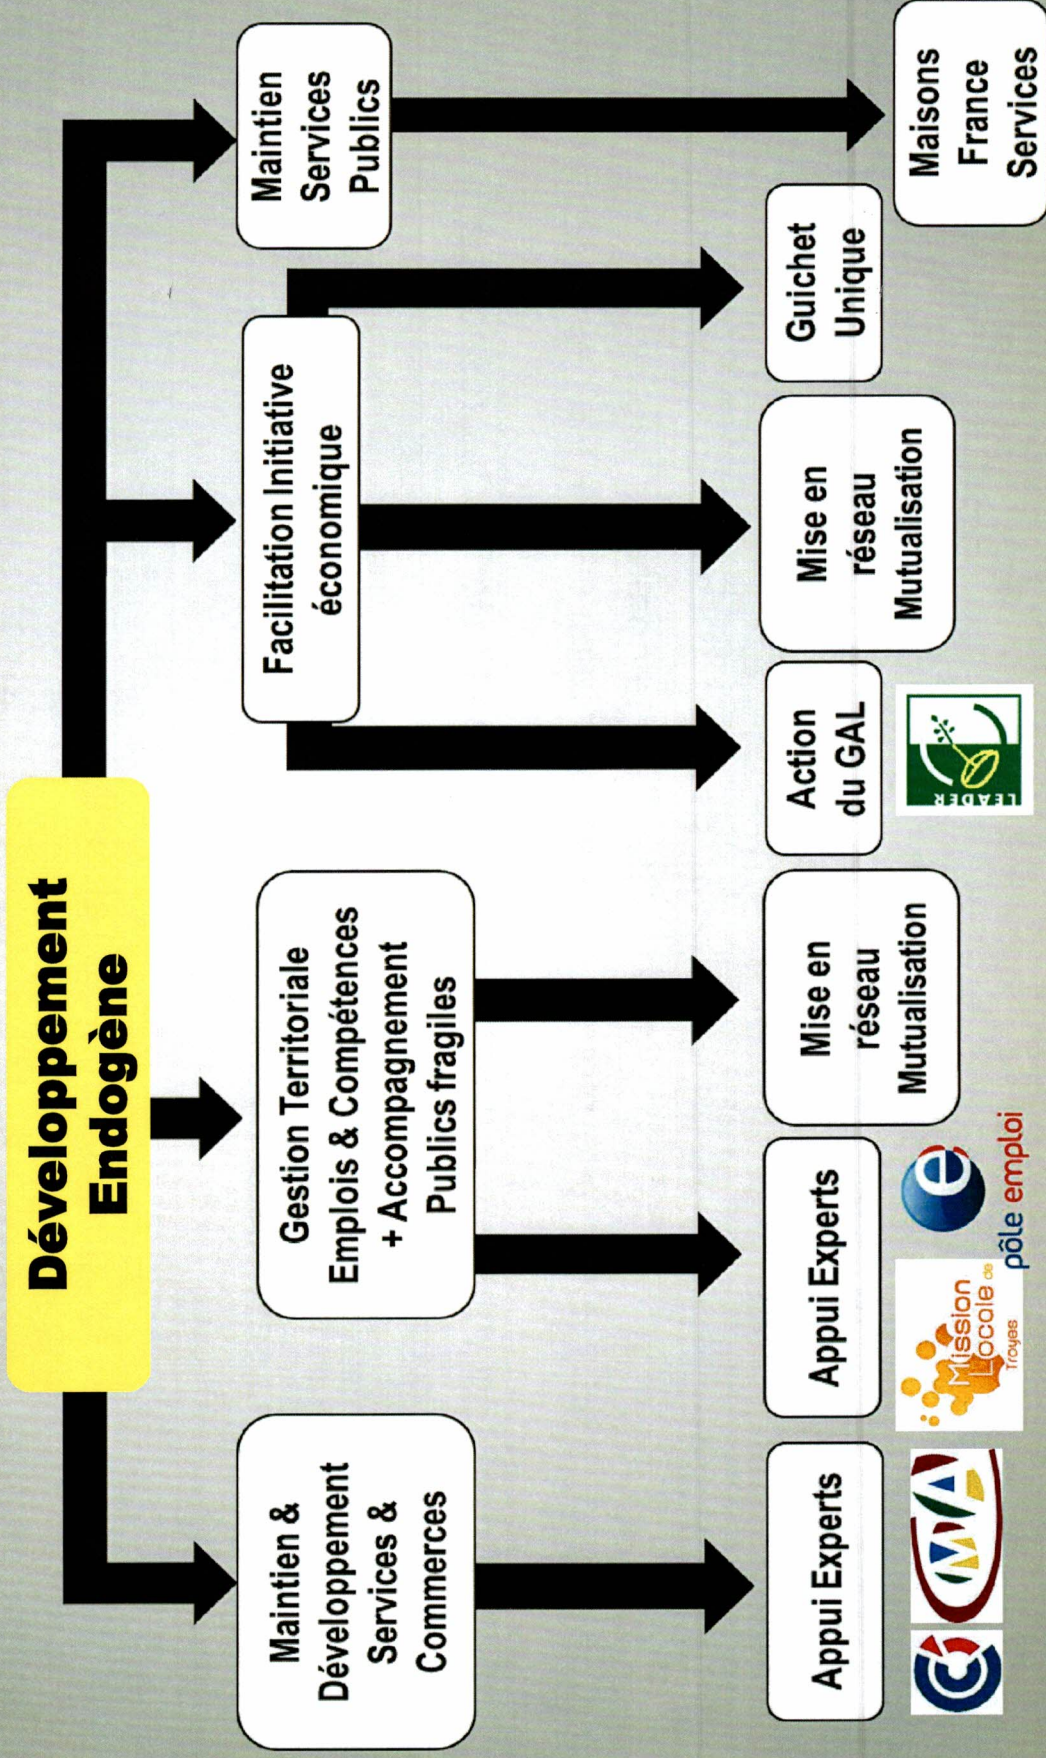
Développement Endogène

Maintien & Développement Services & Commerces

Gestion Territoriale Emplois & Compétences + Accompagnement Publics fragiles

Facilitation Initiative économique

Maintien Services Publics

Appui Experts

Appui Experts

Mise en réseau Mutualisation

Action du GAL

Mise en réseau Mutualisation

Guichet Unique

Maisons France Services

CMA

Mission Locale de Troyes

pôle emploi

LEADER